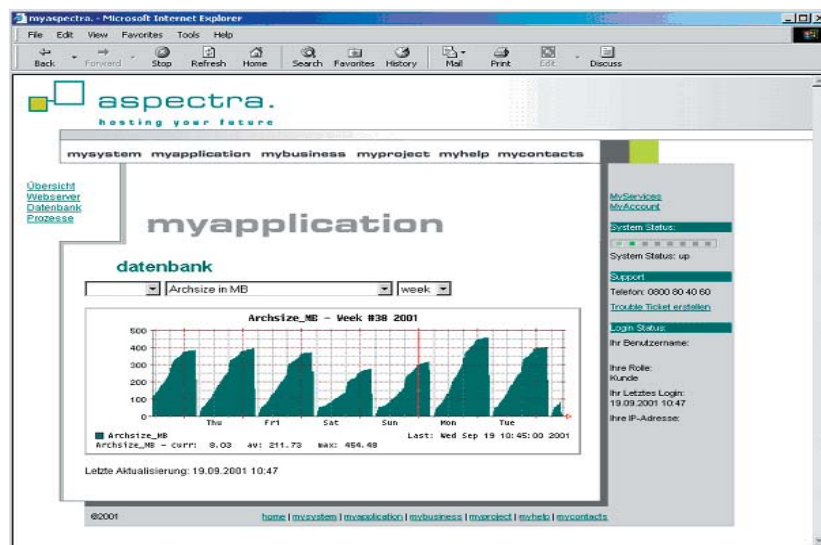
myaspectra. - Microsoft Internet Explorer

File Edit View Favorites Tools Help

Back Forward Stop Refresh Home Search Favorites History Mail Print Edit Discuss

aspectra.
hosting your future

mysystem myapplication mybusiness myproject myhelp mycontacts

Übersicht
Webserver
Datenbank
Prozesse

myapplication

datenbank

Archsize in MB | week

Archsize_MB - Week #38 2001

500
400
300
200
100
0

Thu Fri Sat Sun Mon Tue

Archsize_MB
Archsize_MB - curr: 8.03 av: 211.73 max: 454.48

Last: Wed Sep 19 10:45:00 2001

Letzte Aktualisierung: 19.09.2001 10:47

MyServices
MyAccount

System Status:

System Status: up

Support

Telefon: 0800 80 40 60

Trouble Ticket erstellen

Login Status:

Ihr Benutzername:

Ihre Rolle:
Kunde

Ihr Letztes Login:
19.09.2001 10:47

Ihre IP-Adresse:

©2001

home | mysystem | myapplication | mybusiness | myproject | myhelp | mycontacts